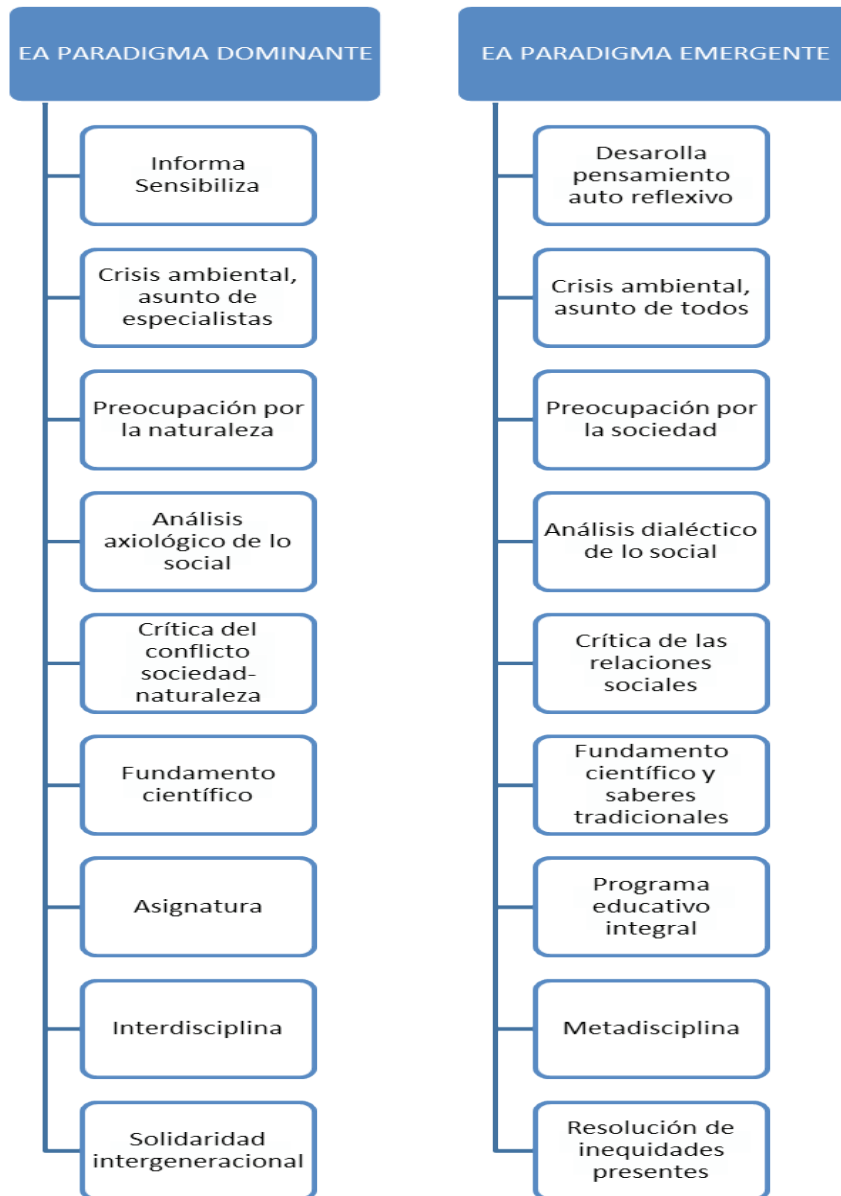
EA PARADIGMA DOMINANTE

Informa Sensibiliza

Crisis ambiental, asunto de especialistas

Preocupación por la naturaleza

Análisis axiológico de lo social

Crítica del conflicto sociedad-naturaleza

Fundamento científico

Asignatura

Interdisciplina

Solidaridad intergeneracional

EA PARADIGMA EMERGENTE

Desarolla pensamiento auto reflexivo

Crisis ambiental, asunto de todos

Preocupación por la sociedad

Análisis dialéctico de lo social

Crítica de las relaciones sociales

Fundamento científico y saberes tradicionales

Programa educativo integral

Metadisciplina

Resolución de inequidades presentes